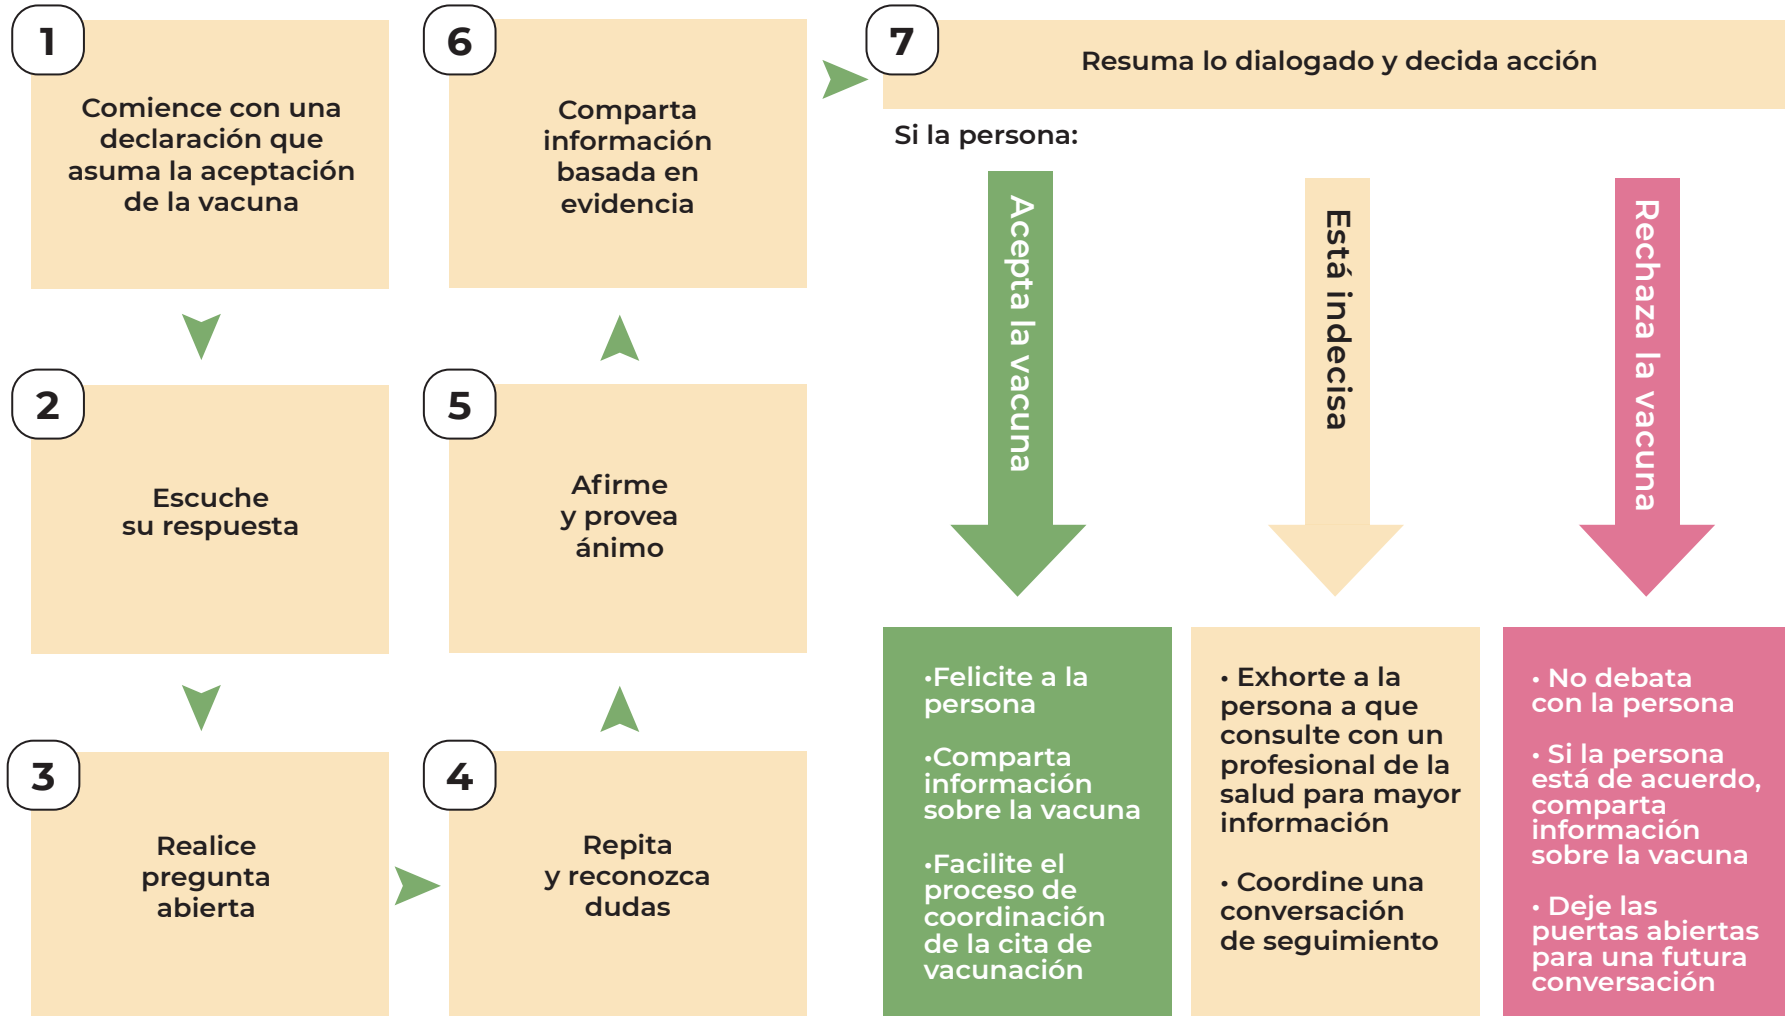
1

Comience con una declaración que asuma la aceptación de la vacuna

2

Escuche su respuesta

3

Realice pregunta abierta

4

Repita y reconozca dudas

5

Afirme y provea ánimo

6

Comparta información basada en evidencia

7

Resuma lo dialogado y decida acción

Si la persona:

Acepta la vacuna

Está indecisa

Rechaza la vacuna

•Felicite a la persona

•Comparta información sobre la vacuna

•Facilite el proceso de coordinación de la cita de vacunación

• Exhorte a la persona a que consulte con un profesional de la salud para mayor información

• Coordine una conversación de seguimiento

• No debata con la persona

• Si la persona está de acuerdo, comparta información sobre la vacuna

• Deje las puertas abiertas para una futura conversación